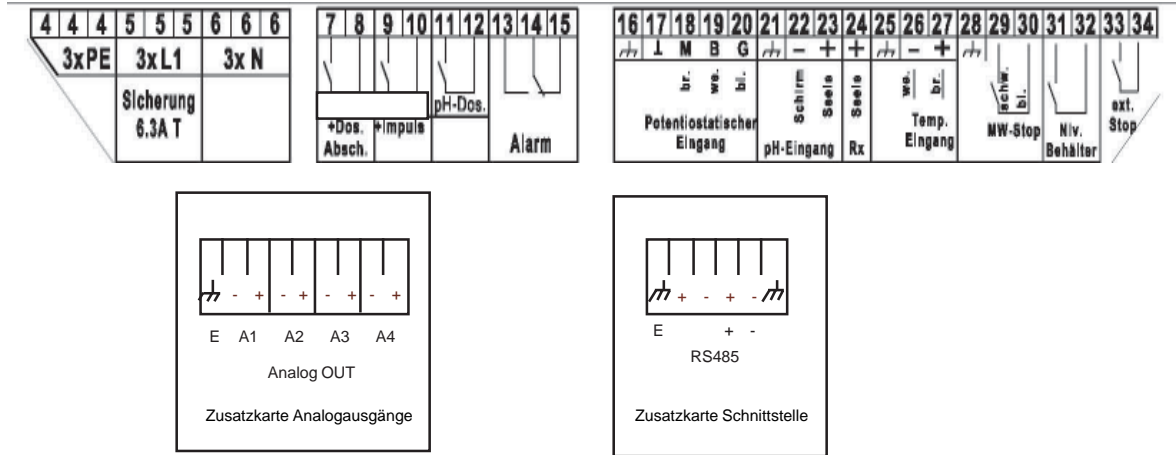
| 4 | 4 | 4 | 5 | 5 | 5 | 6 | 6 | 6 |
|---|---|---|---|---|---|---|---|---|
| 3xPE | | | 3x L1 | | | 3x N | | |
| | | | Sicherung 6.3A T | | | | | |

| 7 | 8 | 9 | 10 | 11 | 12 | 13 | 14 | 15 |
|---|---|---|---|---|---|---|---|---|
| +Dos. Absch. | | +Impuls | | pH-Dos. | | Alarm | | |

| 16 | 17 | 18 | 19 | 20 | 21 | 22 | 23 | 24 | 25 | 26 | 27 | 28 | 29 | 30 | 31 | 32 | 33 | 34 |
|---|---|---|---|---|---|---|---|---|---|---|---|---|---|---|---|---|---|---|
| | ⊥ | M | B | G | | − | + | + | | − | + | | | | | | | |
| | | br. | we. | bl. | | Schirm | Seele | Seele | we. | br. | | | schw. | bl. | | | | |
| Potentiostatischer Eingang | | | | | pH-Eingang | | | Rx | Temp. Eingang | | | MW-Stop | | | Niv. Behälter | | ext. Stop | |

- + - + - + - +

E A1 A2 A3 A4

Analog OUT

Zusatzkarte Analogausgänge

+ - + -

E + -

RS485

Zusatzkarte Schnittstelle